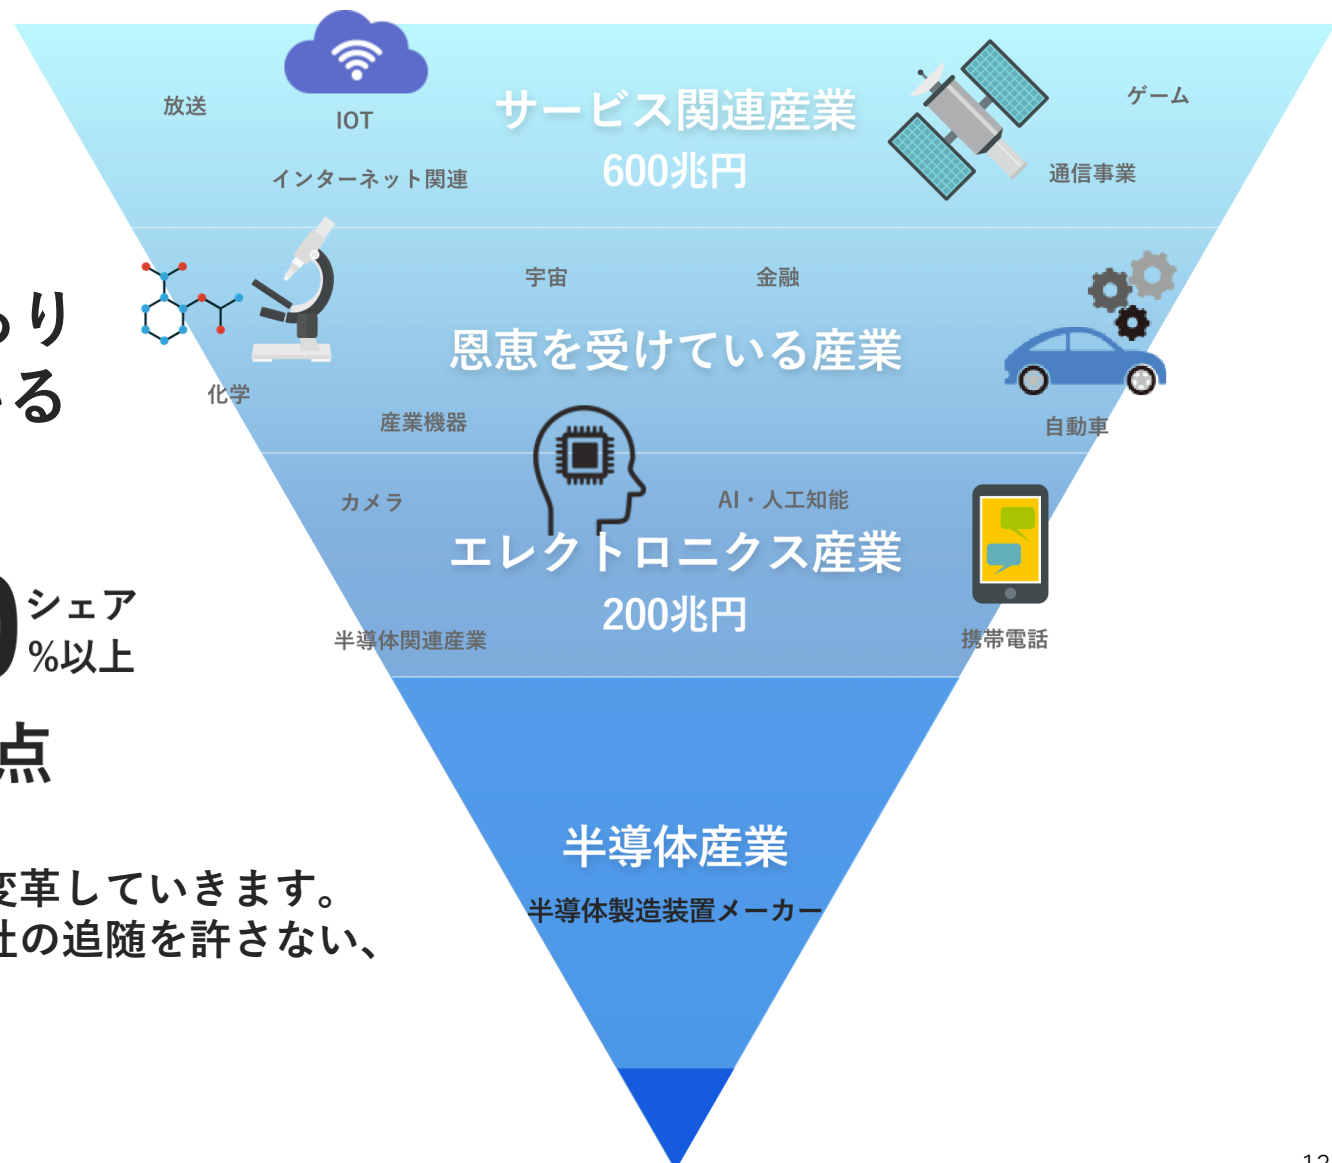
っり
いる

シェア
%以上

点

変革していきます。
社の追随を許さない、

放送
IOT
インターネット関連
サービス関連産業
600兆円
ゲーム
通信事業

宇宙
金融
恩恵を受けている産業
化学
産業機器
自動車

カメラ
AI・人工知能
エレクトロニクス産業
200兆円
半導体関連産業
携帯電話

半導体産業
半導体製造装置メーカー

12